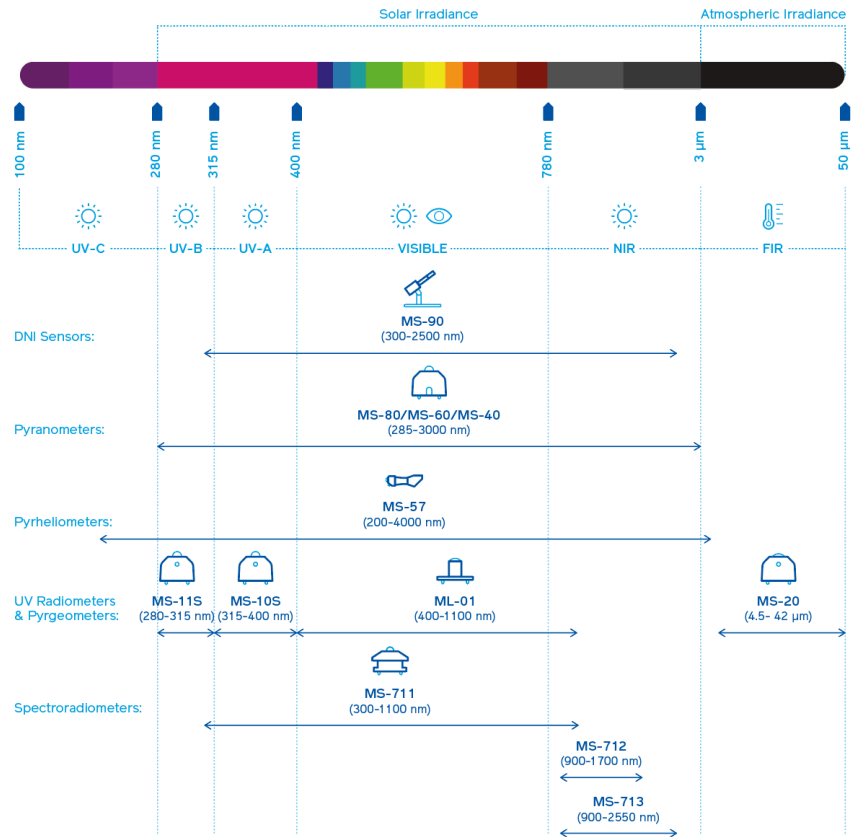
Solar Irradiance

Atmospheric Irradiance

100 nm
280 nm
315 nm
400 nm
780 nm
3 µm
50 µm

UV-C
UV-B
UV-A
VISIBLE
NIR
FIR

DNI Sensors:

MS-90
(300-2500 nm)

Pyranometers:

MS-80/MS-60/MS-40
(285-3000 nm)

Pyrheliometers:

MS-57
(200-4000 nm)

UV Radiometers & Pyrgeometers:

MS-11S
(280-315 nm)

MS-10S
(315-400 nm)

ML-01
(400-1100 nm)

MS-20
(4.5- 42 µm)

Spectroradiometers:

MS-711
(300-1100 nm)

MS-712
(900-1700 nm)

MS-713
(900-2550 nm)